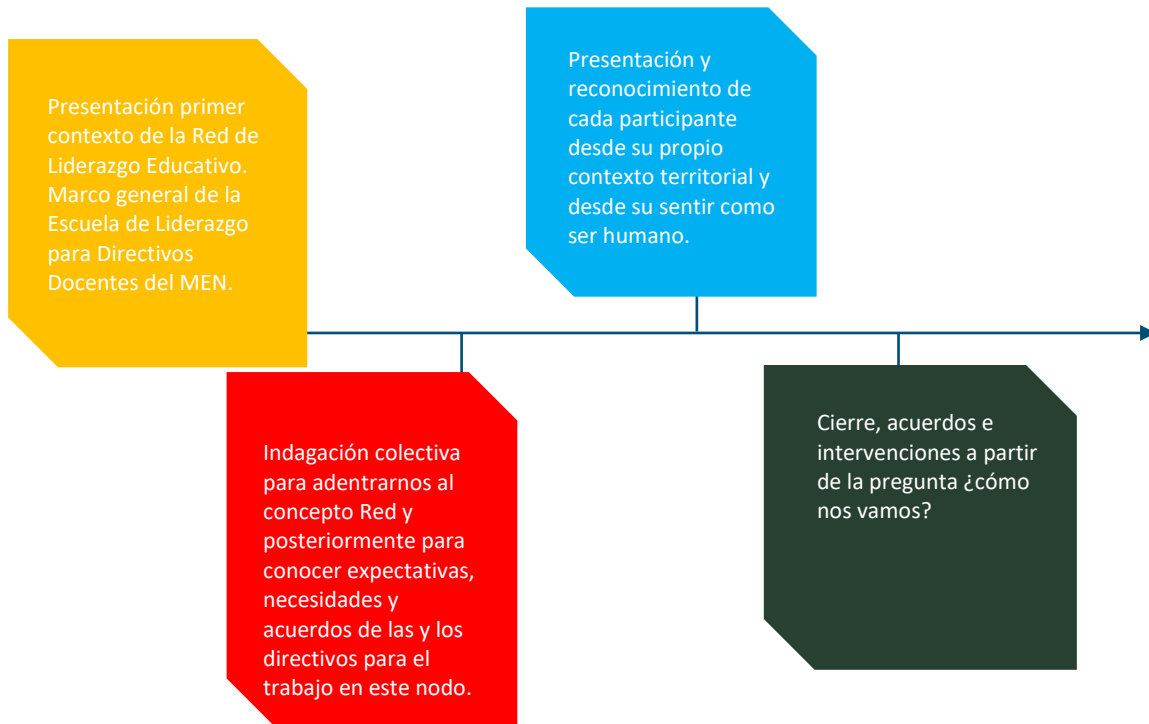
Presentación primer contexto de la Red de Liderazgo Educativo. Marco general de la Escuela de Liderazgo para Directivos Docentes del MEN.

Indagación colectiva para adentrarnos al concepto Red y posteriormente para conocer expectativas, necesidades y acuerdos de las y los directivos para el trabajo en este nodo.

Presentación y reconocimiento de cada participante desde su propio contexto territorial y desde su sentir como ser humano.

Cierre, acuerdos e intervenciones a partir de la pregunta ¿cómo nos vamos?